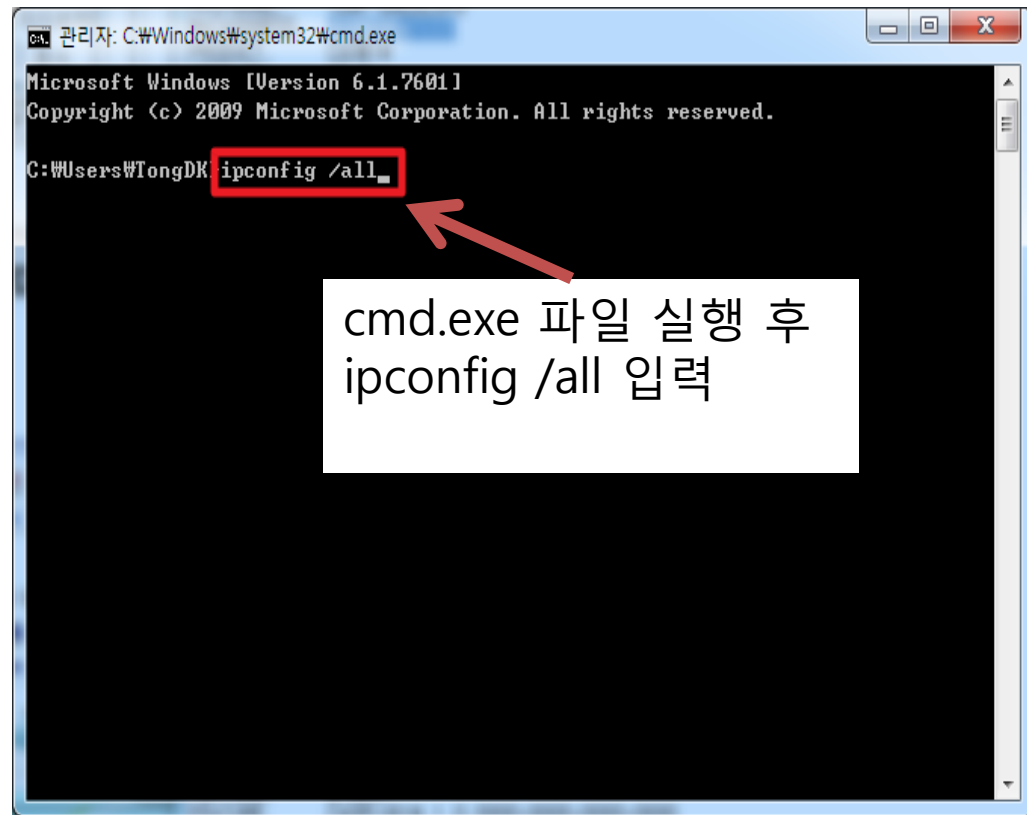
관리자: C:₩Windows₩system32₩cmd.exe

Microsoft Windows [Version 6.1.7601]
Copyright (c) 2009 Microsoft Corporation. All rights reserved.

C:₩Users₩TongDK>ipconfig /all

cmd.exe 파일 실행 후 ipconfig /all 입력